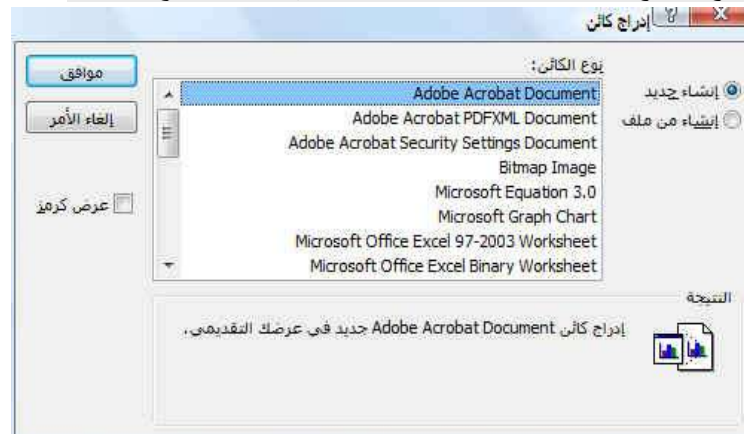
إدراج كائن
?
X

إنشاء جديد
إنشاء من ملف

نوع الكائن:
Adobe Acrobat Document
Adobe Acrobat PDFXML Document
Adobe Acrobat Security Settings Document
Bitmap Image
Microsoft Equation 3.0
Microsoft Graph Chart
Microsoft Office Excel 97-2003 Worksheet
Microsoft Office Excel Binary Worksheet

موافق
إلغاء الأمر
عرض كرمز

النتيجة
إدراج كائن Adobe Acrobat Document جديد في عرضك التقديمي.